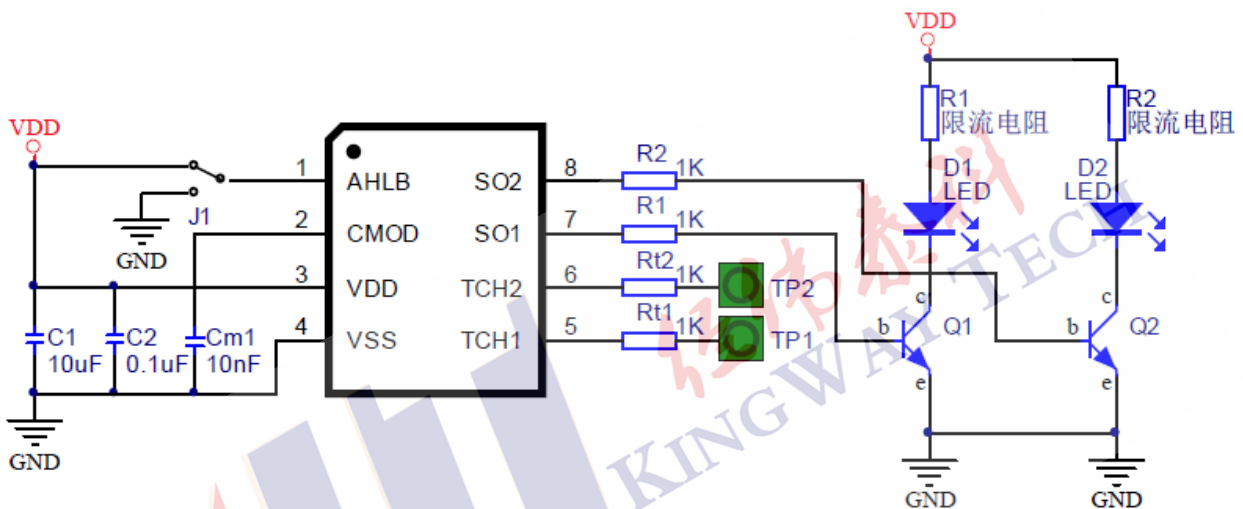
VDD
J1
GND
C1 10uF
C2 0.1uF
Cm1 10nF
GND
1 AHLB
2 CMOD
3 VDD
4 VSS
8 SO2
7 SO1
6 TCH2
5 TCH1
R2 1K
R1 1K
Rt2 1K
Rt1 1K
TP2
TP1
VDD
R1 限流电阻
R2 限流电阻
D1 LED
D2 LED
c
b Q1
e
c
b Q2
e
GND
GND
KINGWAI TECH